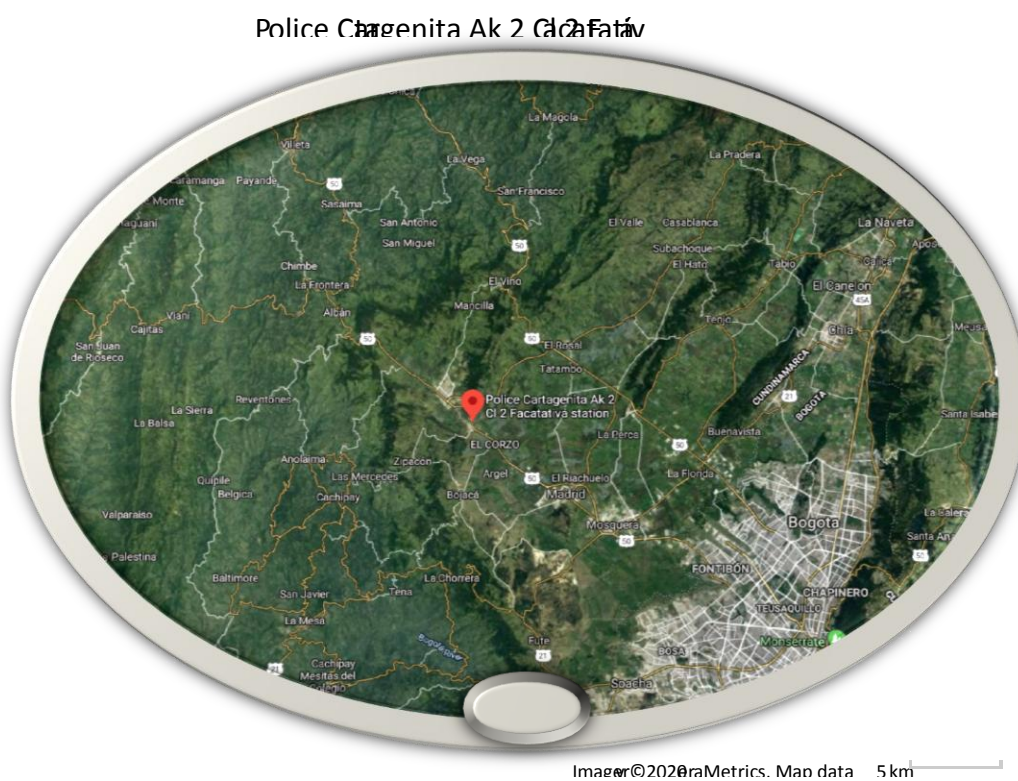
Police Cartagenita Ak 2 Cl 2 Facatativ

La Magola
La Pradera
Villeta
La Vega
Zaramanga
Payande
San Francisco
Monte
Sasaima
Magiani
San Antonio
El Valle
Casablanca
La Naveta
San Miguel
Subachoque
El Hato
Tabio
Chimbe
El Vino
La Frontera
El Canelon
Mancilla
Alban
Tenjo
Chia
Vianí
Cajitas
El Rosal
San Juan de Rioseco
Tatambo
CUNDINAMARCA
Reventones
Police Cartagenita Ak 2 Cl 2 Facatativá station
La Sierra
BOGOTA
La Balsa
La Perca
Buenavista
Santa Isabel
EL CORZO
Anolaima
Zipacón
Argel
El Riachuelo
La Florida
Quipile
Las Mercedes
Madrid
Belgica
Cachipay
Bojacá
Mosquera
Bogota
Valparaiso
La Calera
Palestina
FONTIBÓN
Santa Ana
Baltimore
La Chorrera
CHAPINERO
San Javier
Tena
TEUSAQUILLO
La Mesa
Monserrate
Cachipay
Mesitas del Colegio
Puente
BOSA
Soacha

Imagery ©2020 TerraMetrics, Map data 5 km